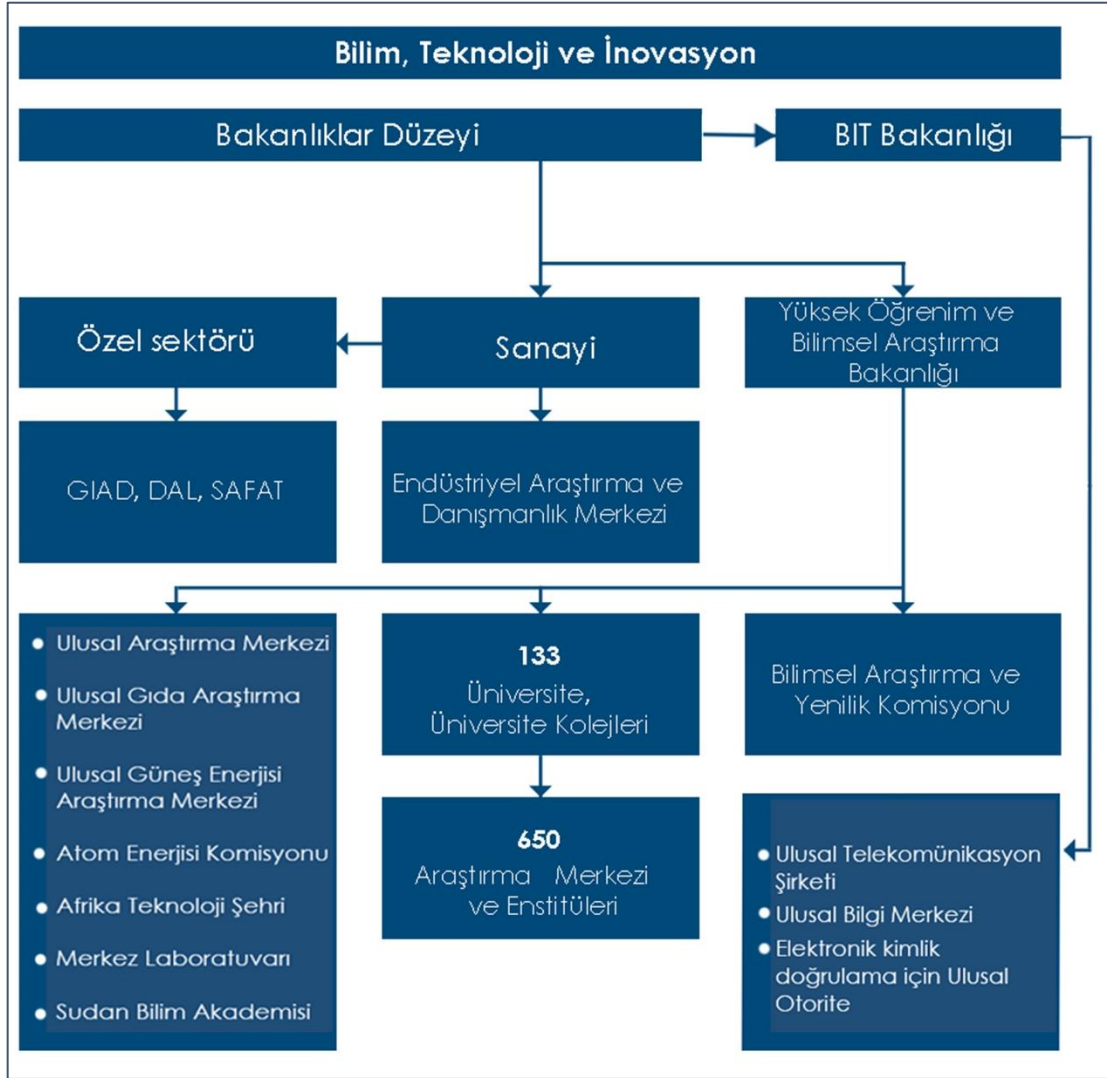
Bilim, Teknoloji ve İnovasyon

Bakanlıklar Düzeyi

BIT Bakanlığı

Özel sektörü

Sanayi

Yüksek Öğrenim ve Bilimsel Araştırma Bakanlığı

GIAD, DAL, SAFAT

Endüstriyel Araştırma ve Danışmanlık Merkezi

- Ulusal Araştırma Merkezi
- Ulusal Gıda Araştırma Merkezi
- Ulusal Güneş Enerjisi Araştırma Merkezi
- Atom Enerjisi Komisyonu
- Afrika Teknoloji Şehri
- Merkez Laboratuvarı
- Sudan Bilim Akademisi

133
Üniversite, Üniversite Kolejleri

650
Araştırma Merkezi ve Enstitüleri

Bilimsel Araştırma ve Yenilik Komisyonu

- Ulusal Telekomünikasyon Şirketi
- Ulusal Bilgi Merkezi
- Elektronik kimlik doğrulama için Ulusal Otorite